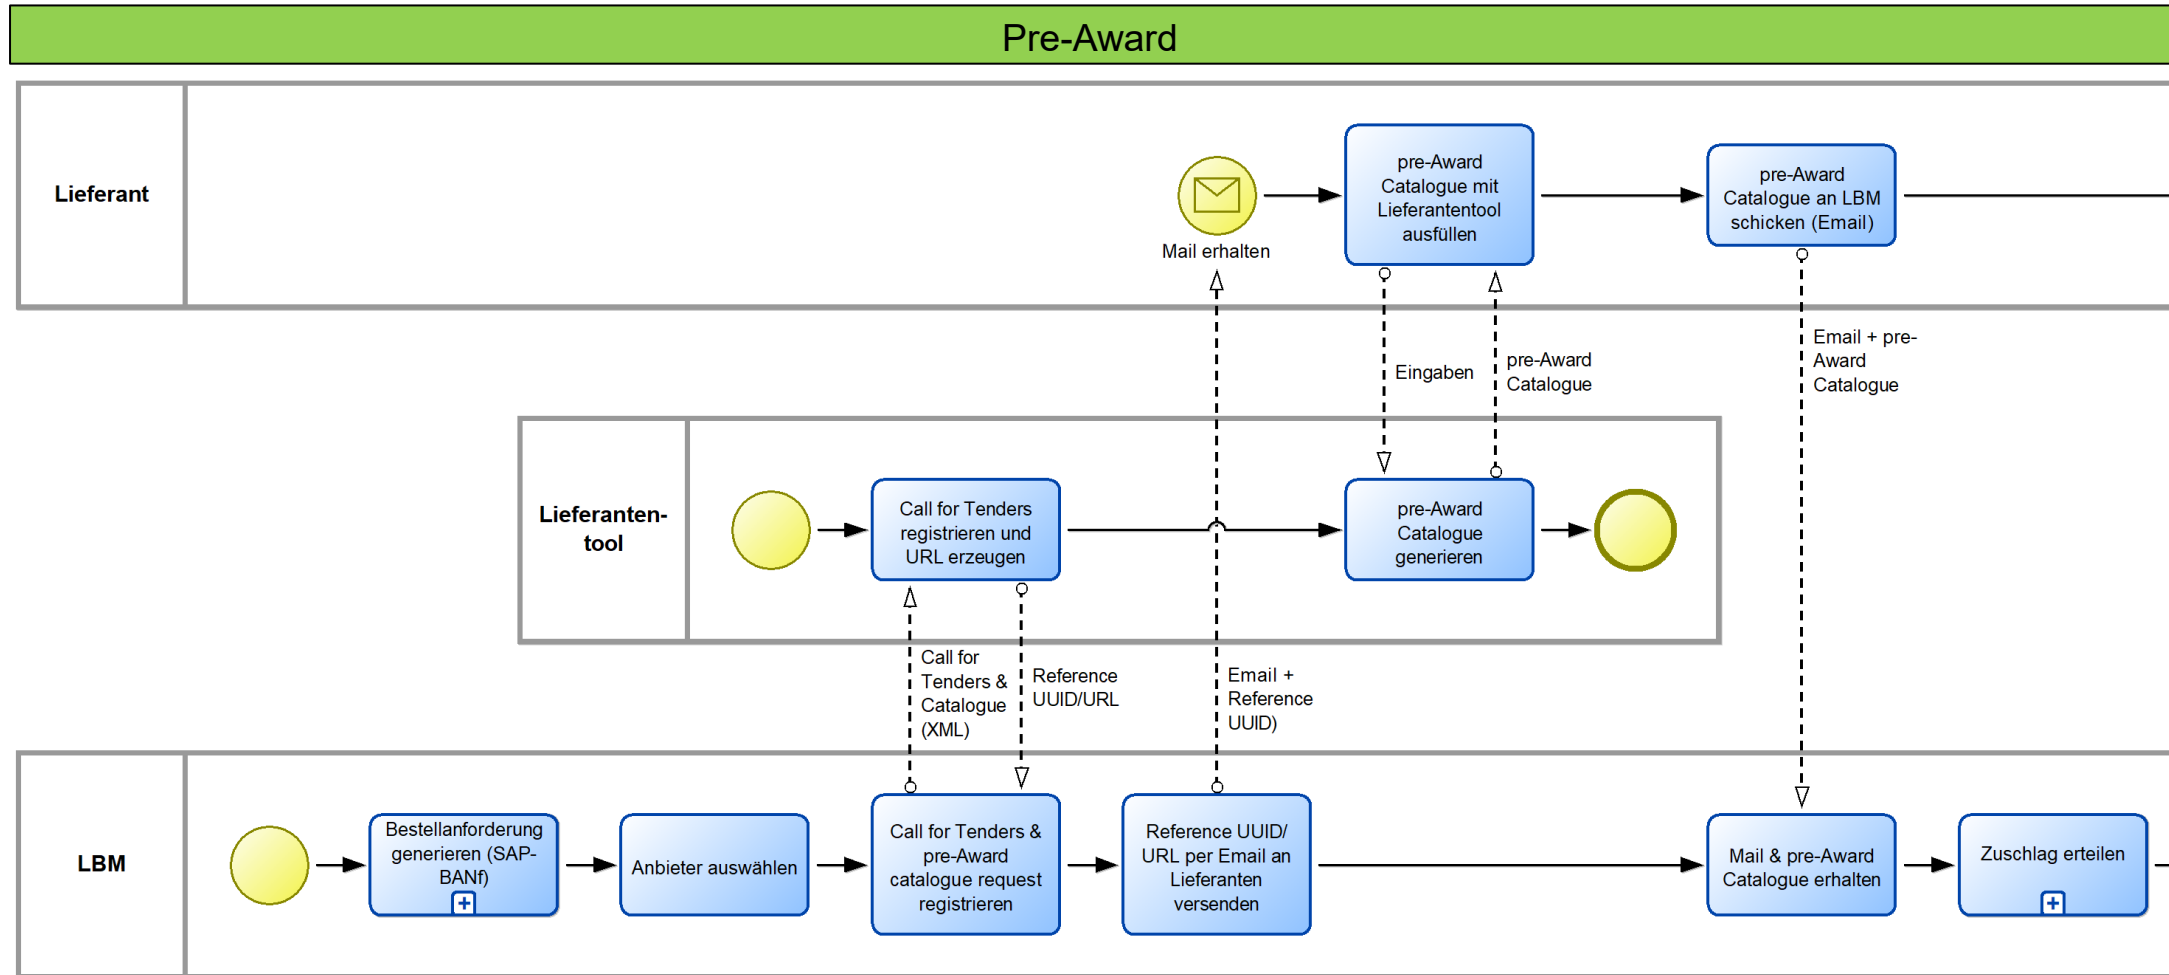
Pre-Award

Lieferant

Mail erhalten

pre-Award Catalogue mit Lieferantentool ausfüllen

pre-Award Catalogue an LBM schicken (Email)

Eingaben

pre-Award Catalogue

Email + pre-Award Catalogue

Lieferanten-tool

Call for Tenders registrieren und URL erzeugen

pre-Award Catalogue generieren

Call for Tenders & Catalogue (XML)

Reference UUID/URL

Email + Reference UUID)

LBM

Bestellanforderung generieren (SAP-BANf)

Anbieter auswählen

Call for Tenders & pre-Award catalogue request registrieren

Reference UUID/ URL per Email an Lieferanten versenden

Mail & pre-Award Catalogue erhalten

Zuschlag erteilen